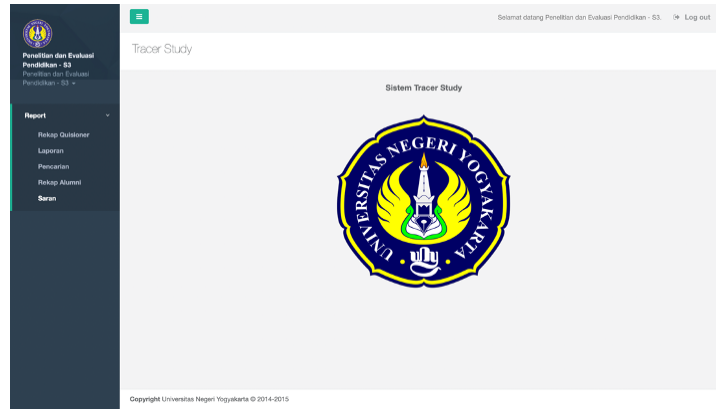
Penelitian dan Evaluasi Pendidikan - S3

Penelitian dan Evaluasi Pendidikan - S3 ▾

Report

Rekap Quisioner

Laporan

Pencarian

Rekap Alumni

Saran

≡

Selamat datang Penelitian dan Evaluasi Pendidikan - S3.

Log out

Tracer Study

Sistem Tracer Study

UNIVERSITAS NEGERI YOGYAKARTA

Copyright Universitas Negeri Yogyakarta © 2014-2015